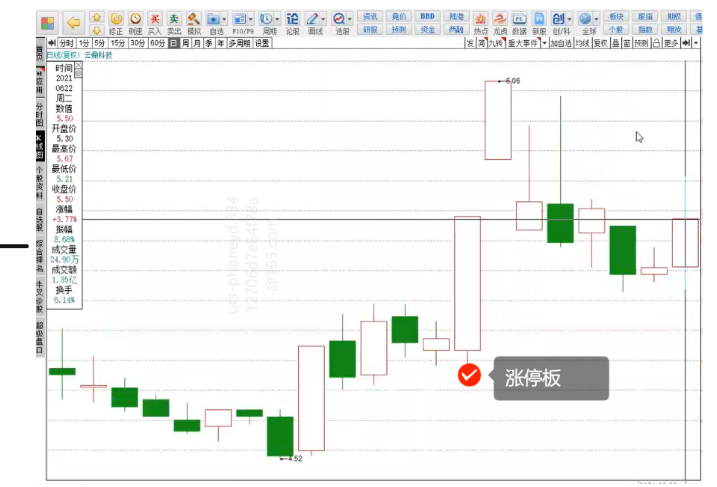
轻正 制速 买入 卖出 模拟 自选 F10/F9 周期 论股 画线 选股 资讯 竞价 BBD 陆港 热点 龙虎 数据 联服 创/科 全球 板块 股指 期权 研报 预测 资金 两融 个股 指数 期货

分时 1分 5分 15分 30分 60分 日 周 月 季 年 多周期 设置

加自选 均线 复权 叠 窗 预测 箭多

时间
2021
0622
周二
数值
5.50
开盘价
5.30
最高价
5.67
最低价
5.21
收盘价
5.50
涨幅
+3.77%
振幅
8.68%
成交量
24.90万
成交额
1.35亿
换手
6.14%

6.06

4.52

涨停板

首页 应用 分时图 K线图 个股资料 自选股 综合排名 牛叉诊股 超级盘口

uds-pfione@163.com